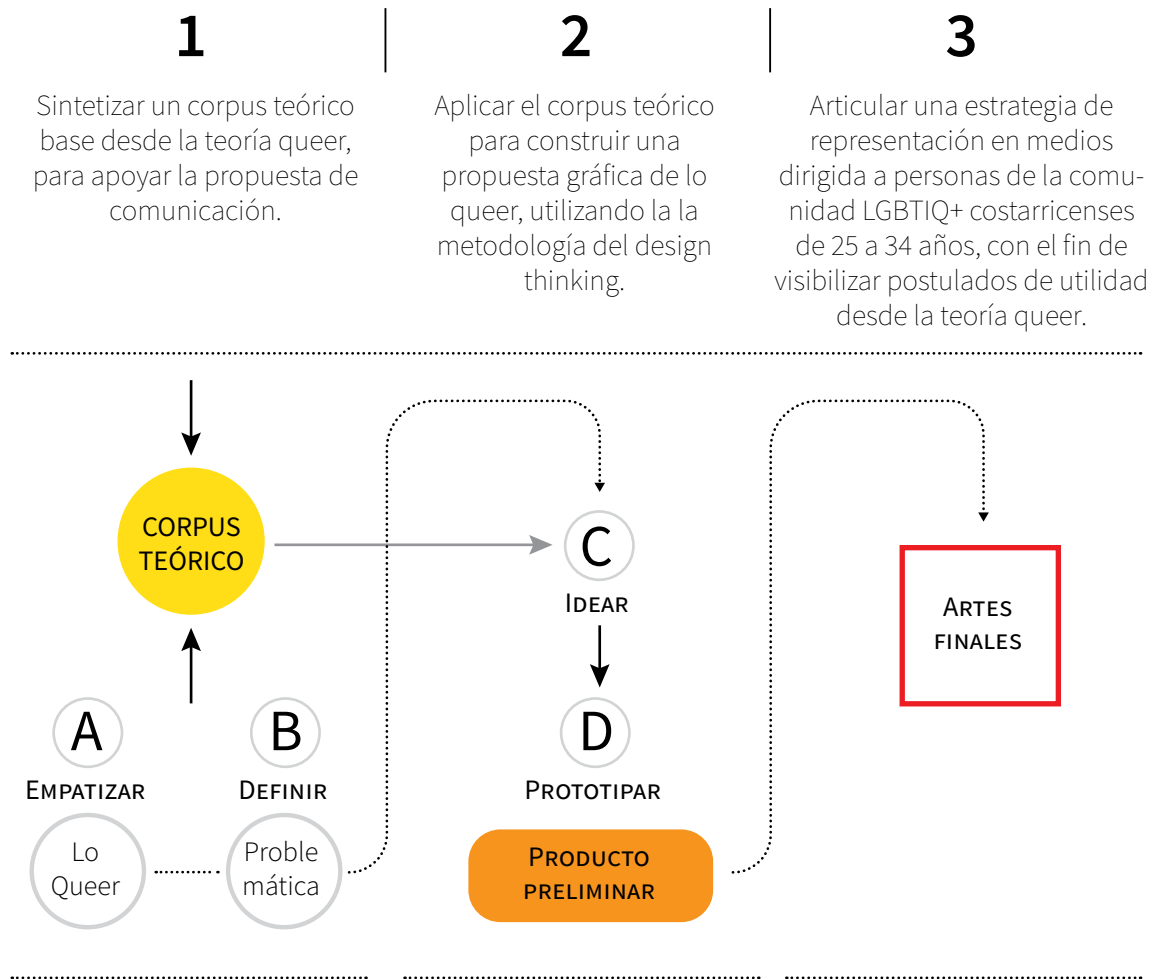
1

Sintetizar un corpus teórico base desde la teoría queer, para apoyar la propuesta de comunicación.

2

Aplicar el corpus teórico para construir una propuesta gráfica de lo queer, utilizando la la metodología del design thinking.

3

Articular una estrategia de representación en medios dirigida a personas de la comunidad LGBTIQ+ costarricenses de 25 a 34 años, con el fin de visibilizar postulados de utilidad desde la teoría queer.

CORPUS TEÓRICO

C
Idear

D
Prototipar

Artes finales

A
Empatizar

B
Definir

Lo Queer

Proble mática

Producto preliminar